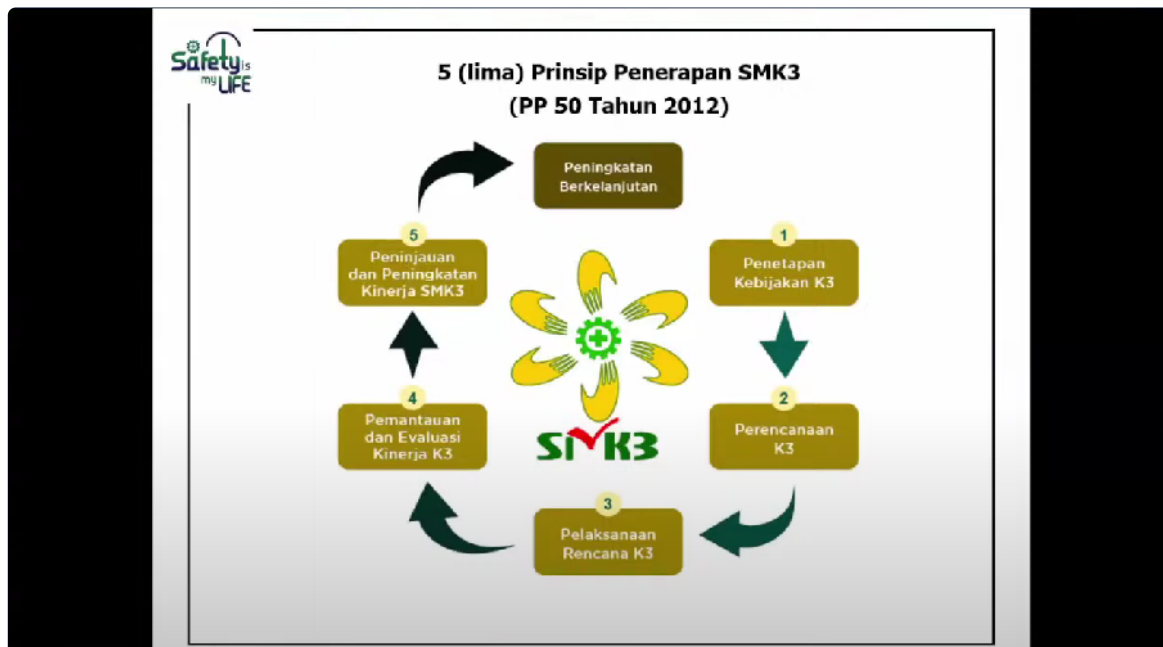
Safety is my LIFE

5 (lima) Prinsip Penerapan SMK3
(PP 50 Tahun 2012)

Peningkatan Berkelanjutan

1
Penetapan Kebijakan K3

2
Perencanaan K3

3
Pelaksanaan Rencana K3

4
Pemantauan dan Evaluasi Kinerja K3

5
Peninjauan dan Peningkatan Kinerja SMK3

SMK3